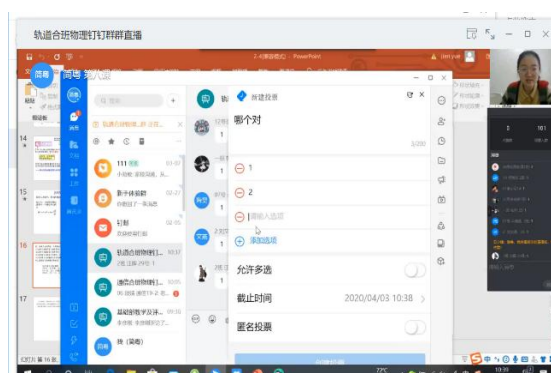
轨道合班物理钉钉群群直播

新建投票

哪个对

1

2

请输入选项

添加选项

允许多选

截止时间 2020/04/03 10:38

匿名投票

111

新个体捐款

钉邮

轨道合班物理1

通信合班物理1

基础合班物理1

我（茶香）

14

15

16

17

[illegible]